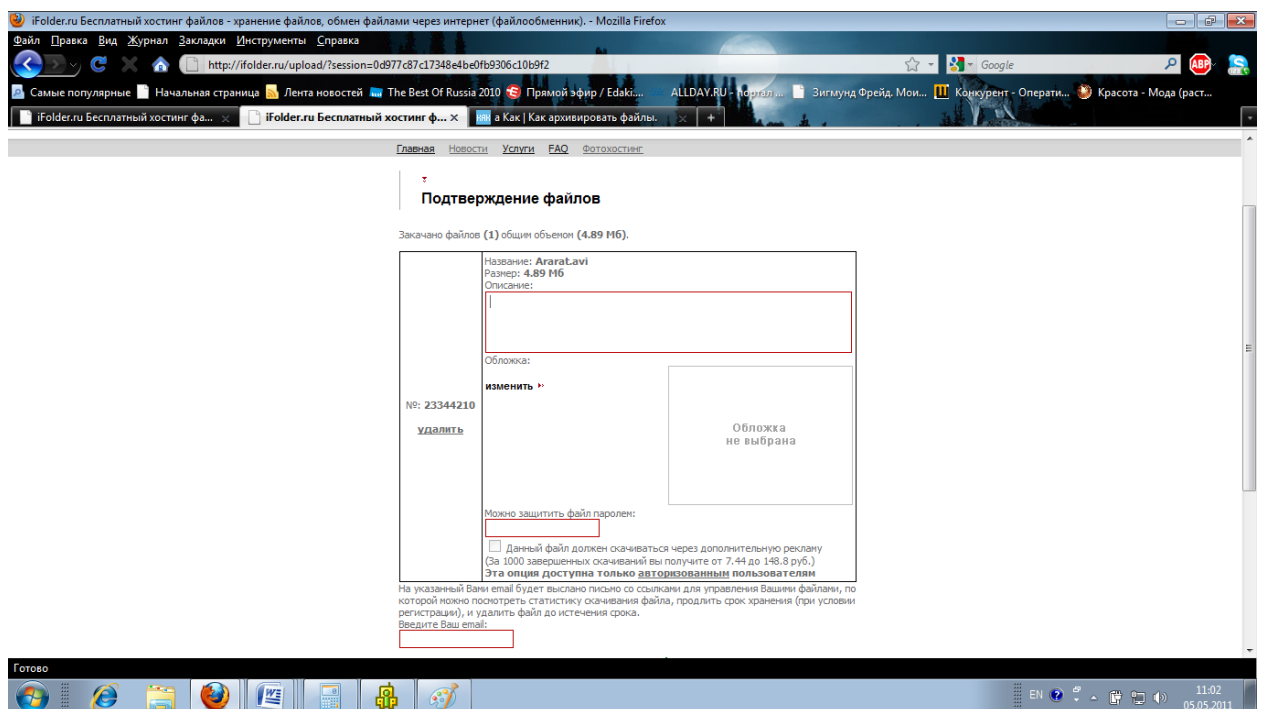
iFolder.ru Бесплатный хостинг файлов - хранение файлов, обмен файлами через интернет (файлообменник). - Mozilla Firefox

Файл Правка Вид Журнал Закладки Инструменты Справка

http://ifolder.ru/upload/?session=0d977c87c17348e4be0fb9306c10b9f2

Google

Самые популярные | Начальная страница | Лента новостей | The Best Of Russia 2010 | Прямой эфир / Edaki... | ALLDAY.RU - портал ... | Зигмунд Фрейд. Мои... | Конкурент - Операти... | Красота - Мода (раст...

iFolder.ru Бесплатный хостинг фа... | iFolder.ru Бесплатный хостинг ф... | а Как | Как архивировать файлы. | +

Главная Новости Услуги FAQ Фотохостинг

Подтверждение файлов

Закачано файлов (1) общим объемом (4.89 Мб).

| №: 23344210 удалить | Название: Ararat.avi Размер: 4.89 Мб Описание: Обложка: изменить Обложка не выбрана Можно защитить файл паролем: Данный файл должен скачиваться через дополнительную рекламу (За 1000 завершенных скачиваний вы получите от 7.44 до 148.8 руб.) Эта опция доступна только авторизованным пользователям |
|---|---|

На указанный Вами email будет выслано письмо со ссылками для управления Вашими файлами, по которой можно посмотреть статистику скачивания файла, продлить срок хранения (при условии регистрации), и удалить файл до истечения срока.
Введите Ваш email:

Готово

EN 11:02 05.05.2011